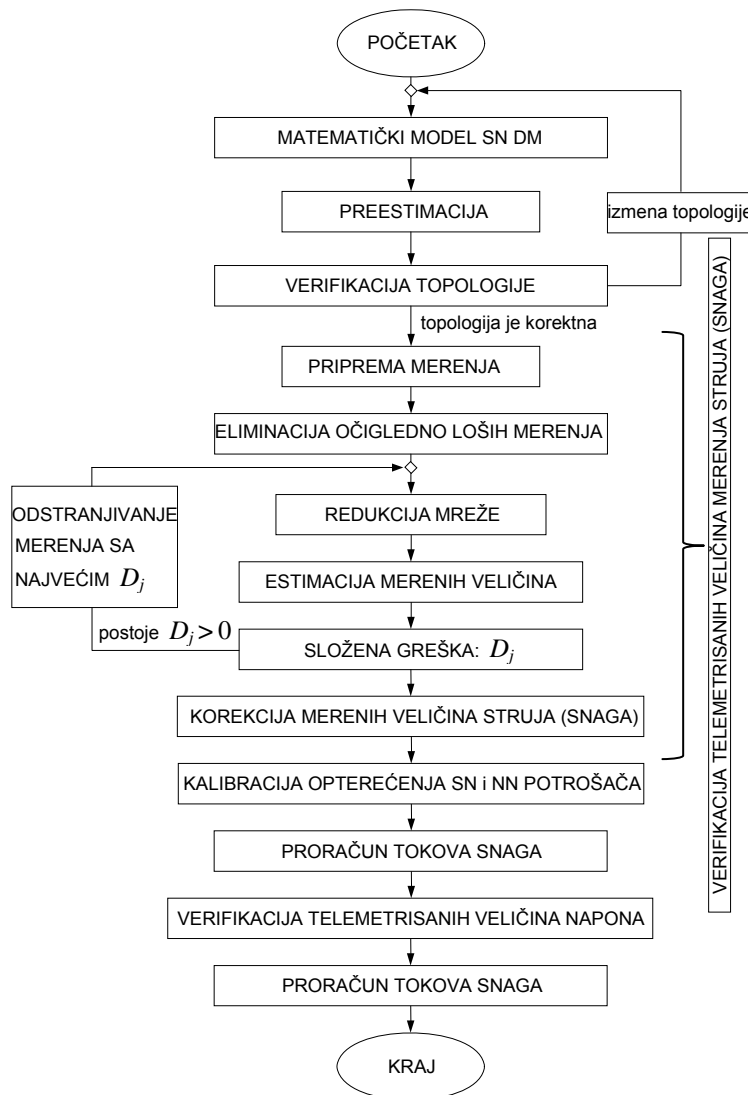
POČETAK

MATEMATIČKI MODEL SN DM

PREESTIMACIJA

izmena topologije

VERIFIKACIJA TOPOLOGIJE

topologija je korektna

PRIPREMA MERENJA

ELIMINACIJA OČIGLEDNO LOŠIH MERENJA

ODSTRANJIVANJE MERENJA SA NAJVEĆIM $D_j$

REDUKCIJA MREŽE

ESTIMACIJA MERENIH VELIČINA

postoje $D_j > 0$

SLOŽENA GREŠKA: $D_j$

KOREKCIJA MERENIH VELIČINA STRUJA (SNAGA)

VERIFIKACIJA TELEMETRISANIH VELIČINA MERENJA STRUJA (SNAGA)

KALIBRACIJA OPTEREĆENJA SN i NN POTROŠAČA

PRORAČUN TOKOVA SNAGA

VERIFIKACIJA TELEMETRISANIH VELIČINA NAPONA

PRORAČUN TOKOVA SNAGA

KRAJ